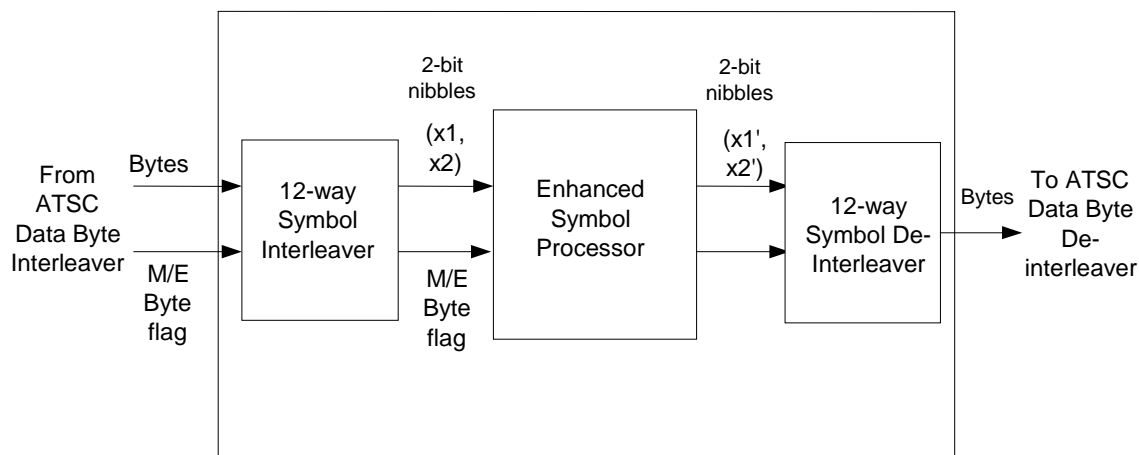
From ATSC Data Byte Interleaver

Bytes

M/E Byte flag

12-way Symbol Interleaver

2-bit nibbles

(x1, x2)

M/E Byte flag

Enhanced Symbol Processor

2-bit nibbles

(x1', x2')

12-way Symbol De-Interleaver

Bytes

To ATSC Data Byte De-interleaver